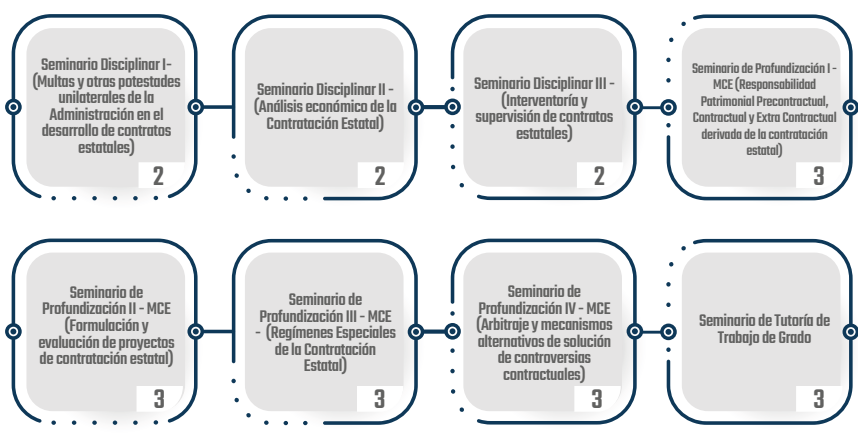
Seminario Disciplinar I- (Multas y otras potestades unilaterales de la Administración en el desarrollo de contratos estatales)

2

Seminario Disciplinar II - (Análisis económico de la Contratación Estatal)

2

Seminario Disciplinar III - (Interventoría y supervisión de contratos estatales)

2

Seminario de Profundización I - MCE (Responsabilidad Patrimonial Precontractual, Contractual y Extra Contractual derivada de la contratación estatal)

3

Seminario de Profundización II - MCE (Formulación y evaluación de proyectos de contratación estatal)

3

Seminario de Profundización III - MCE - (Regímenes Especiales de la Contratación Estatal)

3

Seminario de Profundización IV - MCE (Arbitraje y mecanismos alternativos de solución de controversias contractuales)

3

Seminario de Tutoría de Trabajo de Grado

3